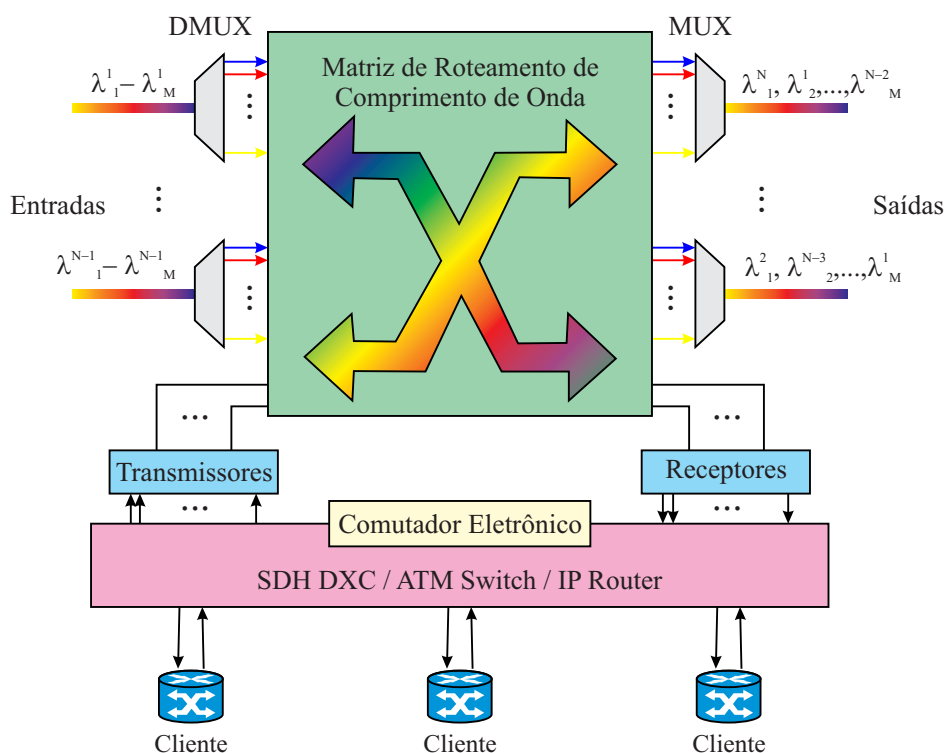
DMUX

MUX

Matriz de Roteamento de Comprimento de Onda

$\lambda^{1}_{1} - \lambda^{1}_{M}$

$\lambda^{N}_{1}, \lambda^{1}_{2},\ldots,\lambda^{N-2}_{M}$

Entradas

Saídas

$\lambda^{N-1}_{1} - \lambda^{N-1}_{M}$

$\lambda^{2}_{1}, \lambda^{N-3}_{2},\ldots,\lambda^{1}_{M}$

Transmissores

Receptores

Comutador Eletrônico

SDH DXC / ATM Switch / IP Router

Cliente

Cliente

Cliente